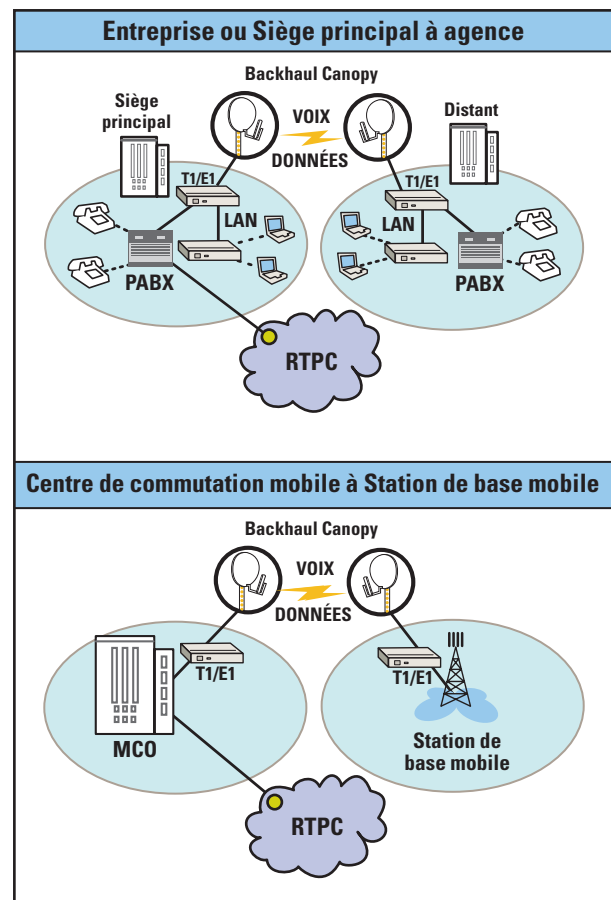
Entreprise ou Siège principal à agence

Backhaul Canopy

Siège principal

VOIX

DONNÉES

Distant

T1/E1

T1/E1

LAN

LAN

PABX

PABX

RTPC

Centre de commutation mobile à Station de base mobile

Backhaul Canopy

VOIX

DONNÉES

T1/E1

T1/E1

MCO

Station de base mobile

RTPC